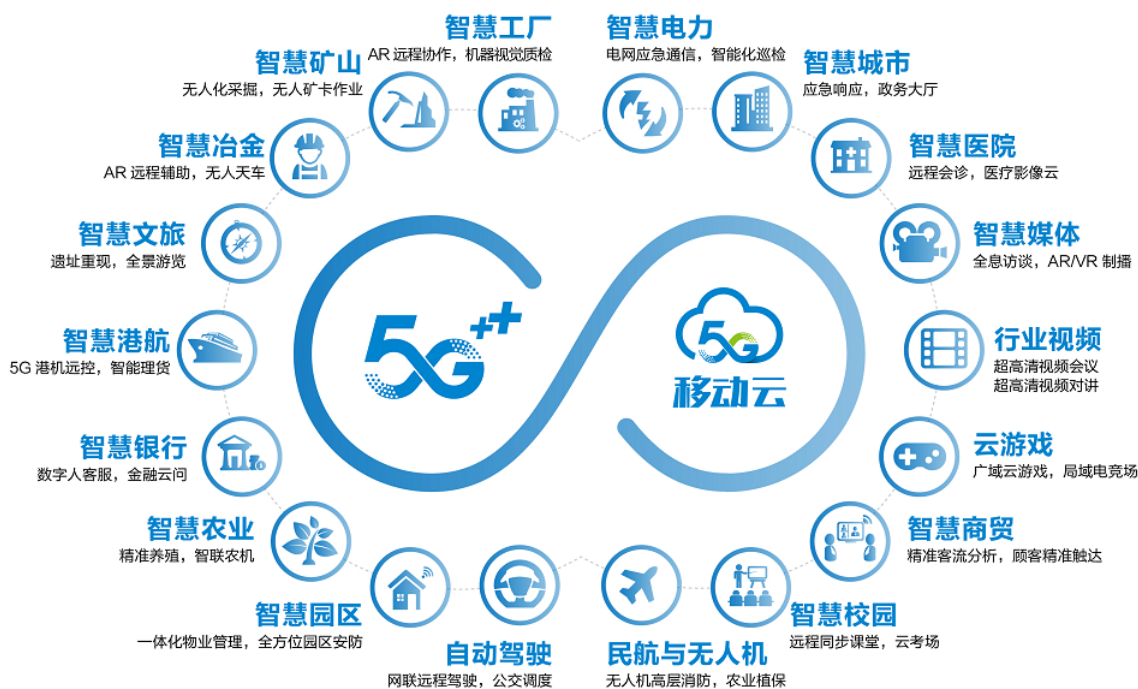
智慧工厂
AR 远程协作，机器视觉质检

智慧电力
电网应急通信，智能化巡检

智慧矿山
无人化采掘，无人矿卡作业

智慧城市
应急响应，政务大厅

智慧冶金
AR 远程辅助，无人天车

智慧医院
远程会诊，医疗影像云

智慧文旅
遗址重现，全景游览

智慧媒体
全息访谈，AR/VR 制播

智慧港航
5G 港机远控，智能理货

5G++

5G
移动云

行业视频
超高清视频会议
超高清视频对讲

智慧银行
数字人客服，金融云问

云游戏
广域云游戏，局域电竞场

智慧农业
精准养殖，智联农机

智慧商贸
精准客流分析，顾客精准触达

智慧园区
一体化物业管理，全方位园区安防

智慧校园
远程同步课堂，云考场

自动驾驶
网联远程驾驶，公交调度

民航与无人机
无人机高层消防，农业植保